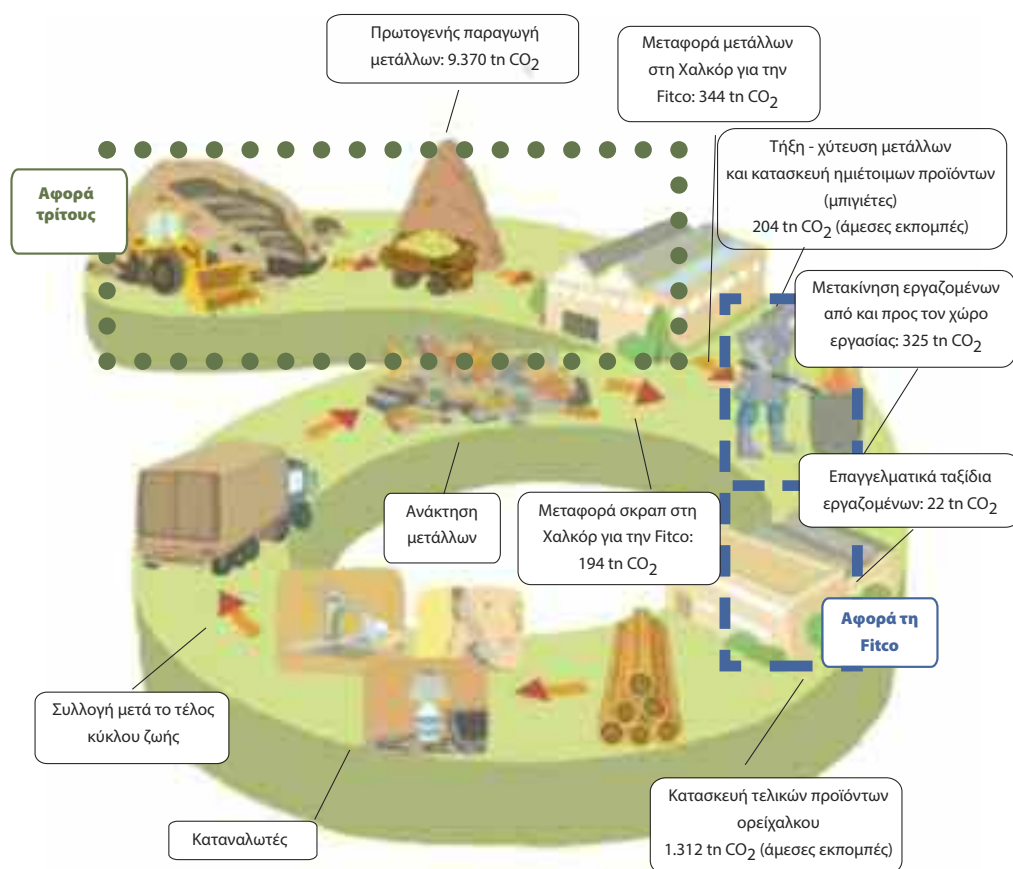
Πρωτογενής παραγωγή μετάλλων: 9.370 tn $CO_2$

Μεταφορά μετάλλων στη Χαλκόρ για την Fitco: 344 tn $CO_2$

Αφορά τρίτους

Τήξη - χύτευση μετάλλων και κατασκευή ημιέτοιμων προϊόντων (μπιγιέτες) 204 tn $CO_2$ (άμεσες εκπομπές)

Μετακίνηση εργαζομένων από και προς τον χώρο εργασίας: 325 tn $CO_2$

Επαγγελματικά ταξίδια εργαζομένων: 22 tn $CO_2$

Ανάκτηση μετάλλων

Μεταφορά σκραπ στη Χαλκόρ για την Fitco: 194 tn $CO_2$

Αφορά τη Fitco

Συλλογή μετά το τέλος κύκλου ζωής

Καταναλωτές

Κατασκευή τελικών προϊόντων ορείχαλκου 1.312 tn $CO_2$ (άμεσες εκπομπές)